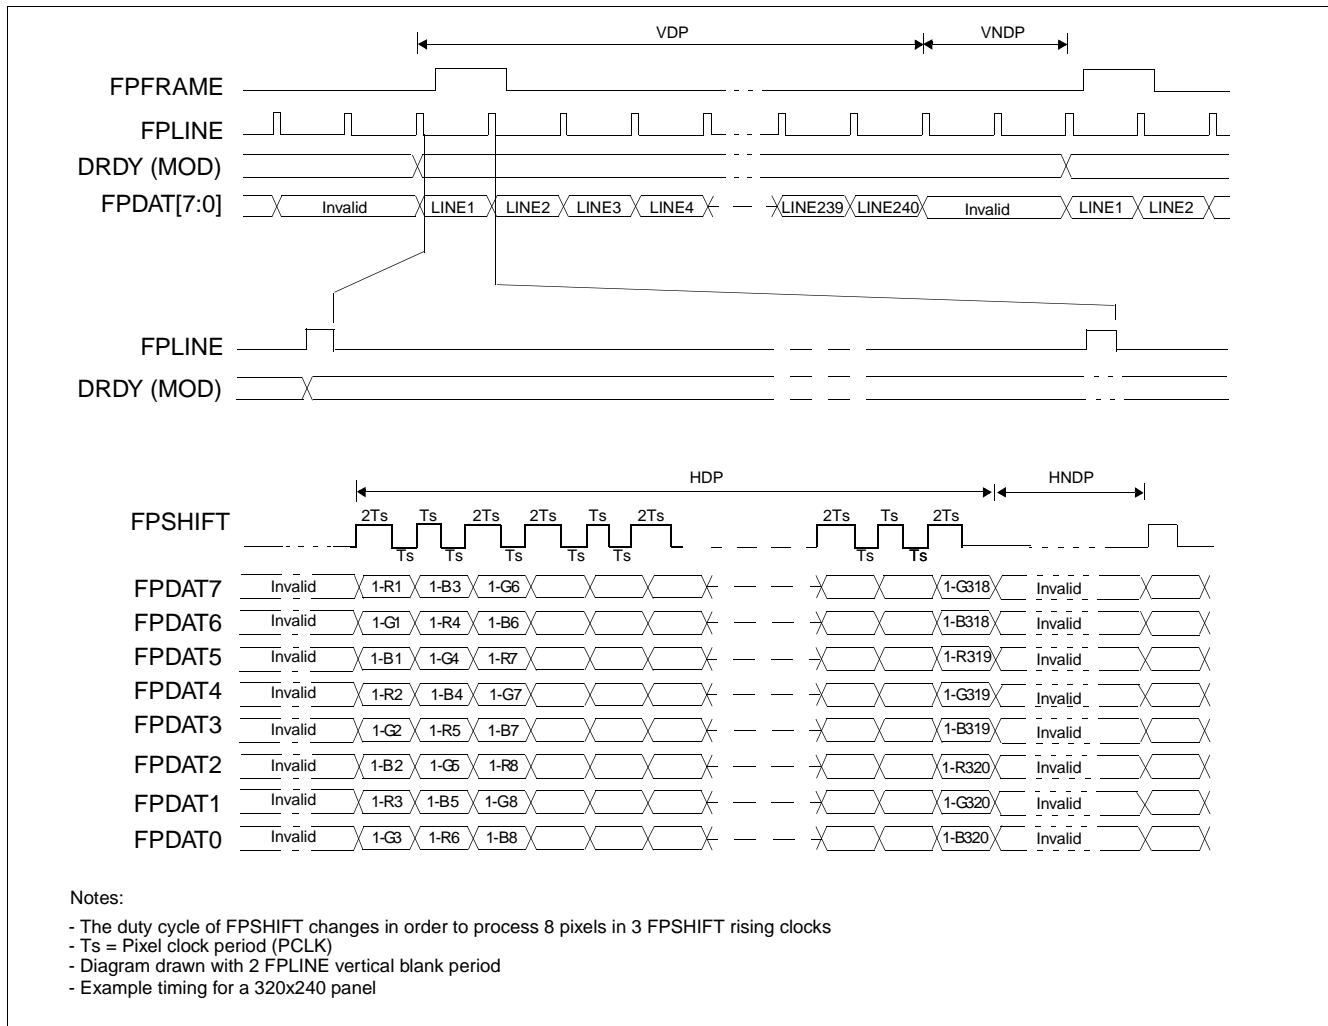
VDP

VNDP

FPFRAME

FPLINE

DRDY (MOD)

FPDAT[7:0]

Invalid

LINE1

LINE2

LINE3

LINE4

LINE239

LINE240

Invalid

LINE1

LINE2

FPLINE

DRDY (MOD)

HDP

HNDP

FPSHIFT

2Ts Ts 2Ts 2Ts Ts 2Ts

Ts Ts Ts Ts Ts

2Ts Ts 2Ts

Ts Ts

| | | | | | |
|---|---|---|---|---|---|
| FPDAT7 | Invalid | 1-R1 | 1-B3 | 1-G6 | 1-G318 | Invalid |
| FPDAT6 | Invalid | 1-G1 | 1-R4 | 1-B6 | 1-B318 | Invalid |
| FPDAT5 | Invalid | 1-B1 | 1-G4 | 1-R7 | 1-R319 | Invalid |
| FPDAT4 | Invalid | 1-R2 | 1-B4 | 1-G7 | 1-G319 | Invalid |
| FPDAT3 | Invalid | 1-G2 | 1-R5 | 1-B7 | 1-B319 | Invalid |
| FPDAT2 | Invalid | 1-B2 | 1-G5 | 1-R8 | 1-R320 | Invalid |
| FPDAT1 | Invalid | 1-R3 | 1-B5 | 1-G8 | 1-G320 | Invalid |
| FPDAT0 | Invalid | 1-G3 | 1-R6 | 1-B8 | 1-B320 | Invalid |

Notes:

- The duty cycle of FPSHIFT changes in order to process 8 pixels in 3 FPSHIFT rising clocks
- Ts = Pixel clock period (PCLK)
- Diagram drawn with 2 FPLINE vertical blank period
- Example timing for a 320x240 panel